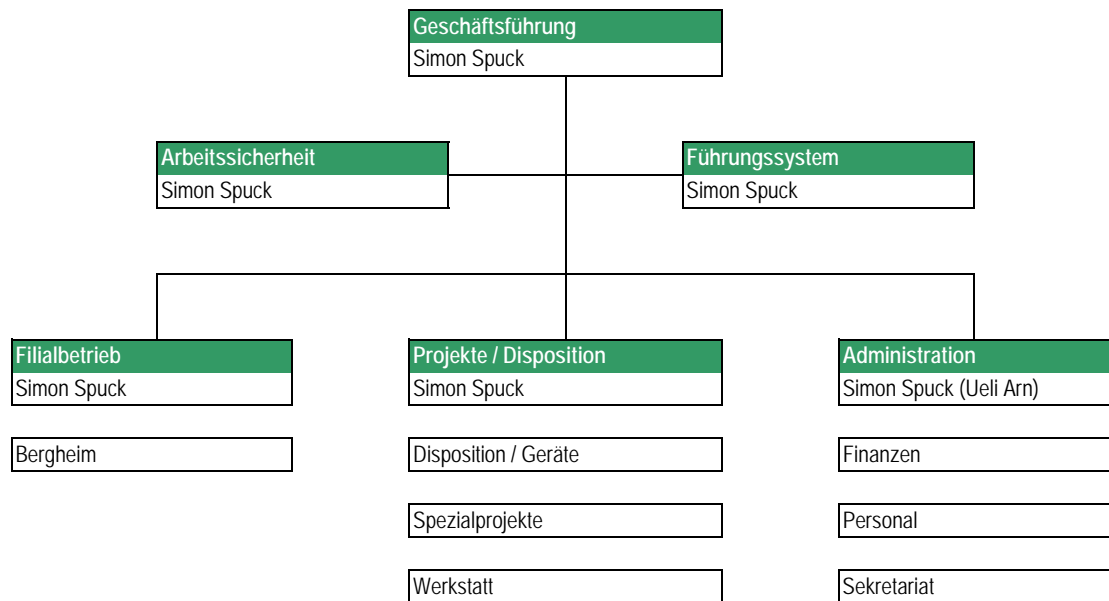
Geschäftsführung
Simon Spuck

Arbeitssicherheit
Simon Spuck

Führungssystem
Simon Spuck

Filialbetrieb
Simon Spuck

Bergheim

Projekte / Disposition
Simon Spuck

Disposition / Geräte

Spezialprojekte

Werkstatt

Administration
Simon Spuck (Ueli Arn)

Finanzen

Personal

Sekretariat